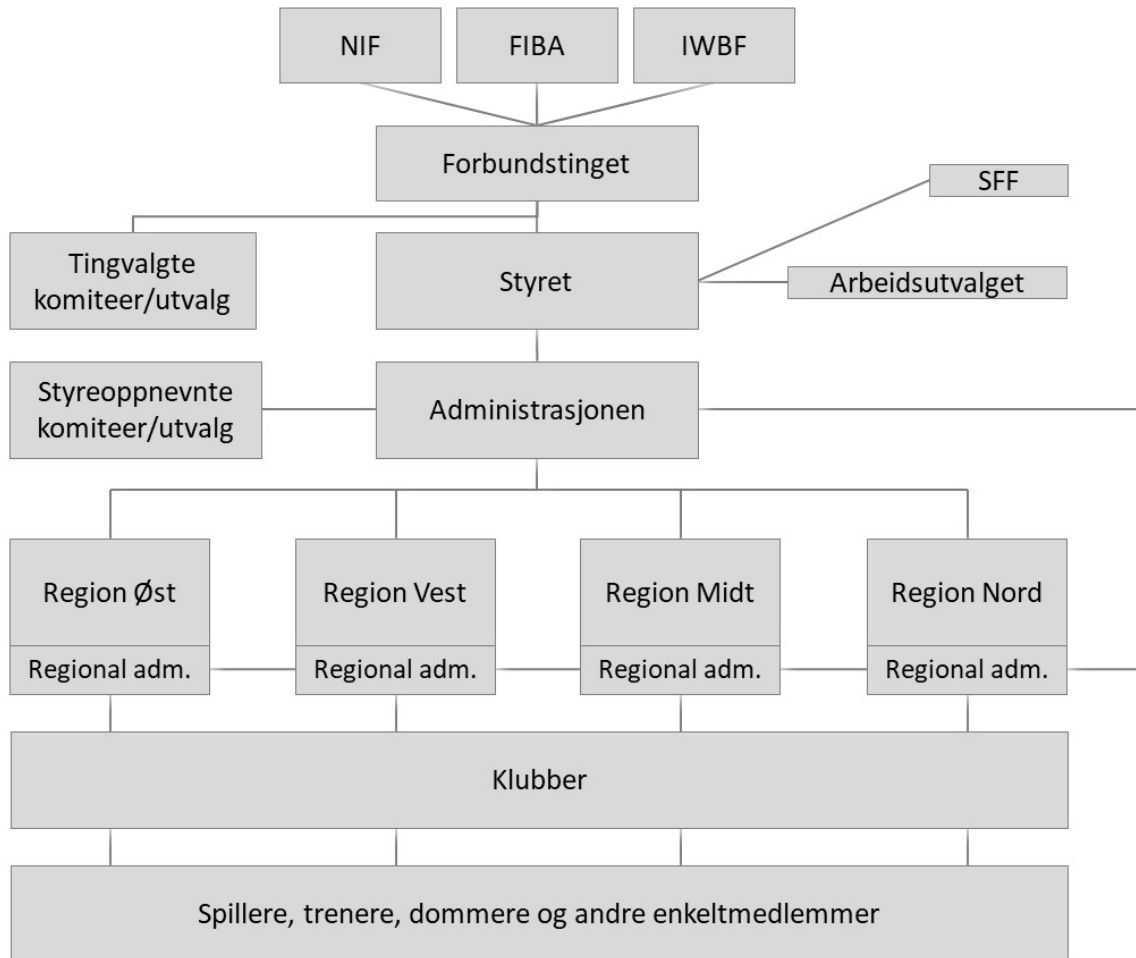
NIF

FIBA

IWBF

Forbundstinget

SFF

Tingvalgte komiteer/utvalg

Styret

Arbeidsutvalget

Styreoppnevnte komiteer/utvalg

Administrasjonen

Region Øst

Regional adm.

Region Vest

Regional adm.

Region Midt

Regional adm.

Region Nord

Regional adm.

Klubber

Spillere, trenere, dommere og andre enkeltmedlemmer